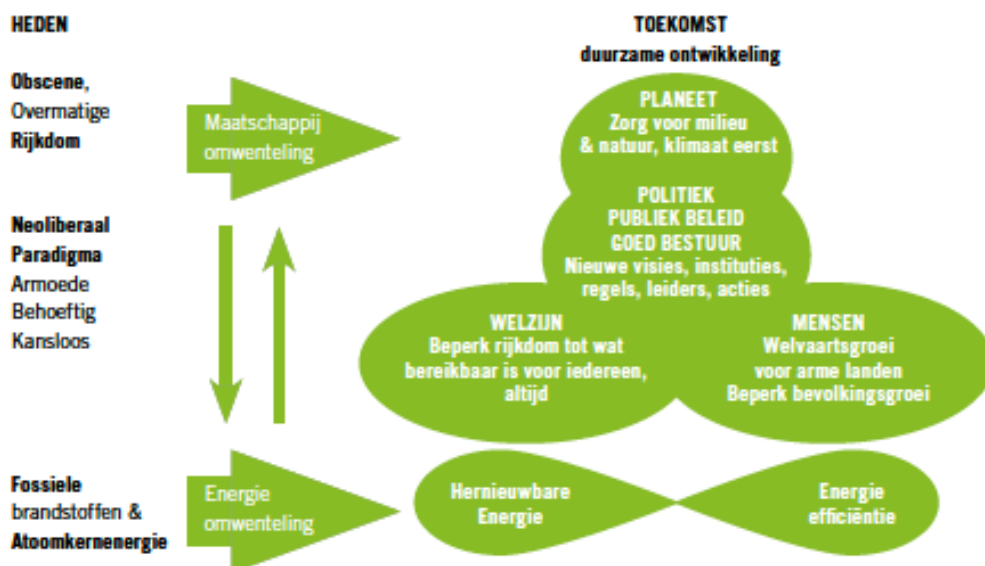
HEDEN

Obscene, Overmatige Rijkdom

Neoliberaal Paradigma Armoede Behoeftig Kansloos

Fossiele brandstoffen & Atoomkernenergie

Maatschappij omwenteling

Energie omwenteling

TOEKOMST
duurzame ontwikkeling

PLANEET
Zorg voor milieu & natuur, klimaat eerst

POLITIEK
PUBLIEK BELEID
GOED BESTUUR
Nieuwe visies, instituties, regels, leiders, acties

WELZIJN
Beperk rijkdom tot wat bereikbaar is voor iedereen, altijd

MENSEN
Welvaartsgroei voor arme landen
Beperk bevolkingsgroei

Hernieuwbare Energie

Energie efficiëntie